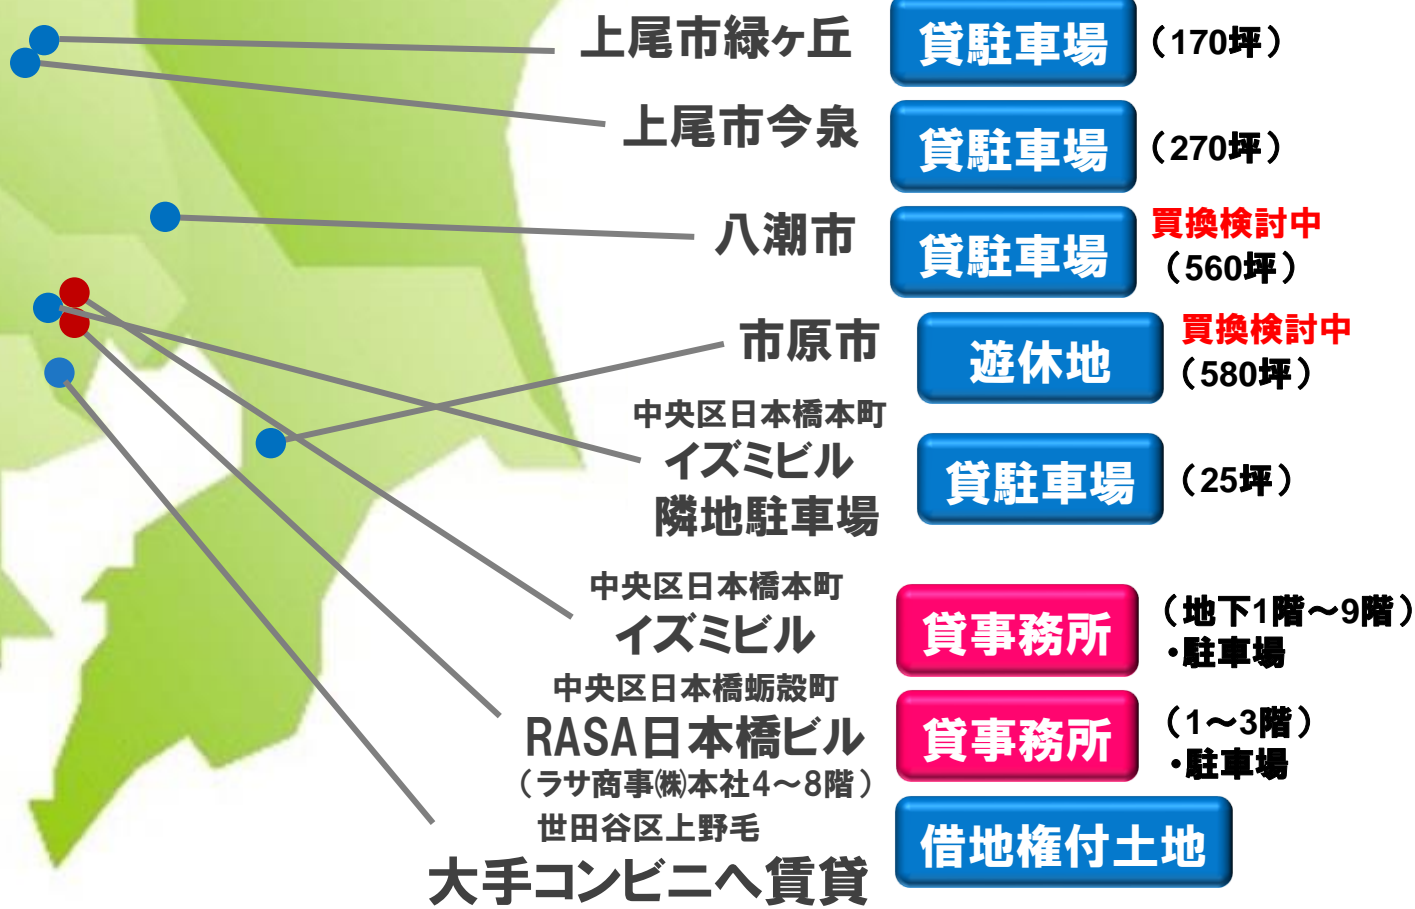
上尾市緑ヶ丘
貸駐車場
（170坪）

上尾市今泉
貸駐車場
（270坪）

八潮市
貸駐車場
買換検討中
（560坪）

市原市
遊休地
買換検討中
（580坪）

中央区日本橋本町
イズミビル
隣地駐車場
貸駐車場
（25坪）

中央区日本橋本町
イズミビル
貸事務所
（地下1階～9階）
・駐車場

中央区日本橋蛎殻町
RASA日本橋ビル
（ラサ商事㈱本社4～8階）
貸事務所
（1～3階）
・駐車場

世田谷区上野毛
大手コンビニへ賃貸
借地権付土地